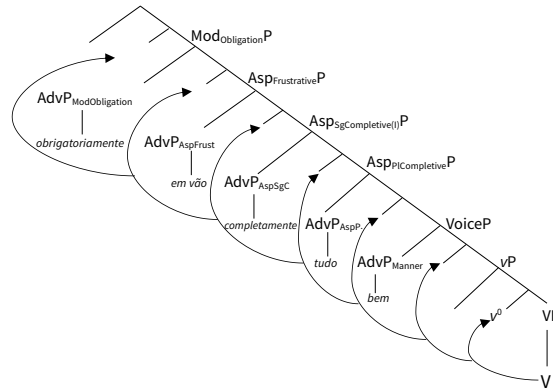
$\text{Mod}_{\text{Obligation}}\text{P}$

$\text{Asp}_{\text{Frustrative}}\text{P}$

$\text{AdvP}_{\text{ModObligation}}$

obrigatoriamente

$\text{Asp}_{\text{SgCompletive(I)}}\text{P}$

$\text{AdvP}_{\text{AspFrust}}$

em vão

$\text{Asp}_{\text{PlCompletive}}\text{P}$

$\text{AdvP}_{\text{AspSgC}}$

completamente

VoiceP

$\text{AdvP}_{\text{AspP}_{\text{l}}}$

tudo

$\text{AdvP}_{\text{Manner}}$

vP

bem

$v^0$

VP

V